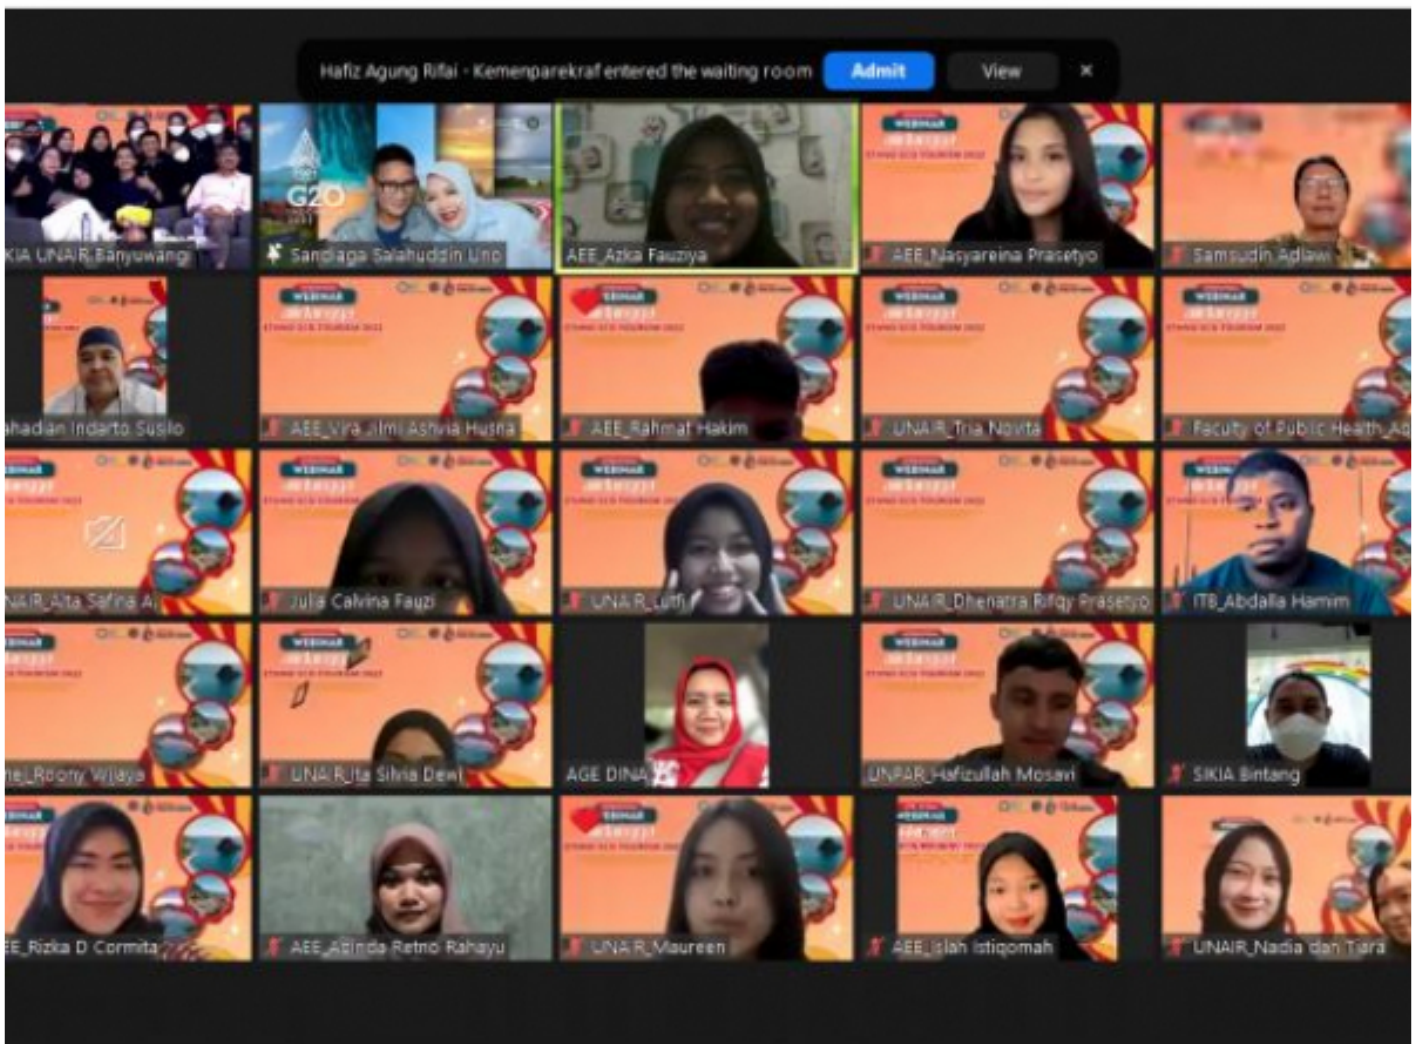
Hafiz Agung Rifai - Kemenparekraf entered the waiting room Admit View ×

KIA UNAIR Banyuwangi
G20
Sandiaga Salahuddin Uno
AEE_Azka Fauziya
WEBINAR
AEE_Nasyareina Prasetyo
Samsudin Adlawi

ahadian Indarto Susilo
WEBINAR
AEE_Vira Ilmi Ashvia Husna
WEBINAR
AEE_Rahmat Hakim
WEBINAR
UNAIR_Tria Novita
WEBINAR
Faculty of Public Health_Ad

WEBINAR
NAIR_Alta Safina A
WEBINAR
Julia Calvina Fauzi
WEBINAR
UNAIR_Lutfi
WEBINAR
UNAIR_Dhenatra Rifqy Prasetyo
WEBINAR
ITB_Abdalla Hamim

WEBINAR
ne_Roony Wijaya
WEBINAR
UNAIR_Ita Silvia Dewi
AGE DINA
WEBINAR
UNPAR_Hafizullah Mosavi
SIKIA Bintang

WEBINAR
EE_Rizka D Cormita
AEE_Afinda Retno Rahayu
WEBINAR
UNAIR_Maureen
WEBINAR
AEE_Islah Istiqomah
UNAIR_Nadia dan Tiara